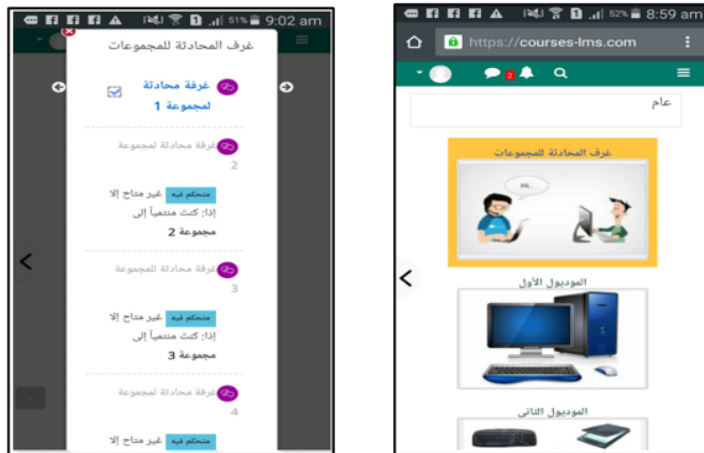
51% 9:02 am

غرف المحادثة للمجموعات

غرفة محادثة لمجموعة 1

غرفة محادثة لمجموعة 2

متحكم فيه غير متاح إلا إذا: كنت منتمياً إلى مجموعة 2

غرفة محادثة لمجموعة 3

متحكم فيه غير متاح إلا إذا: كنت منتمياً إلى مجموعة 3

غرفة محادثة لمجموعة 4

متحكم فيه غير متاح إلا

52% 8:59 am

https://courses-lms.com

2

عام

غرف المحادثة للمجموعات

Hi..

الموديول الأول

الموديول الثاني